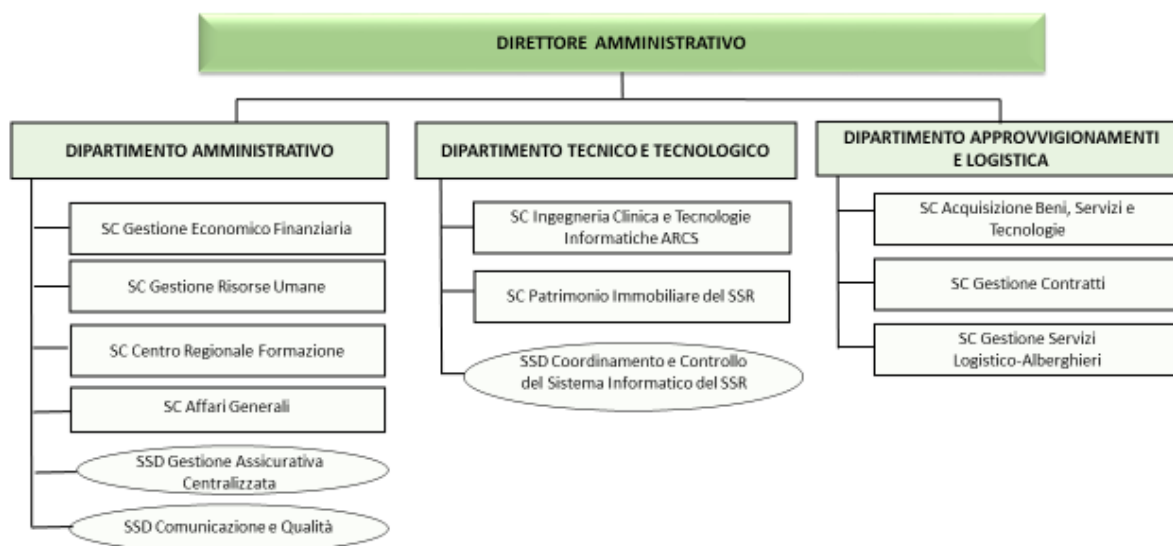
DIRETTORE AMMINISTRATIVO

DIPARTIMENTO AMMINISTRATIVO

SC Gestione Economico Finanziaria

SC Gestione Risorse Umane

SC Centro Regionale Formazione

SC Affari Generali

SSD Gestione Assicurativa Centralizzata

SSD Comunicazione e Qualità

DIPARTIMENTO TECNICO E TECNOLOGICO

SC Ingegneria Clinica e Tecnologie Informatiche ARCS

SC Patrimonio Immobiliare del SSR

SSD Coordinamento e Controllo del Sistema Informatico del SSR

DIPARTIMENTO APPROVVIGIONAMENTI E LOGISTICA

SC Acquisizione Beni, Servizi e Tecnologie

SC Gestione Contratti

SC Gestione Servizi Logistico-Alberghieri